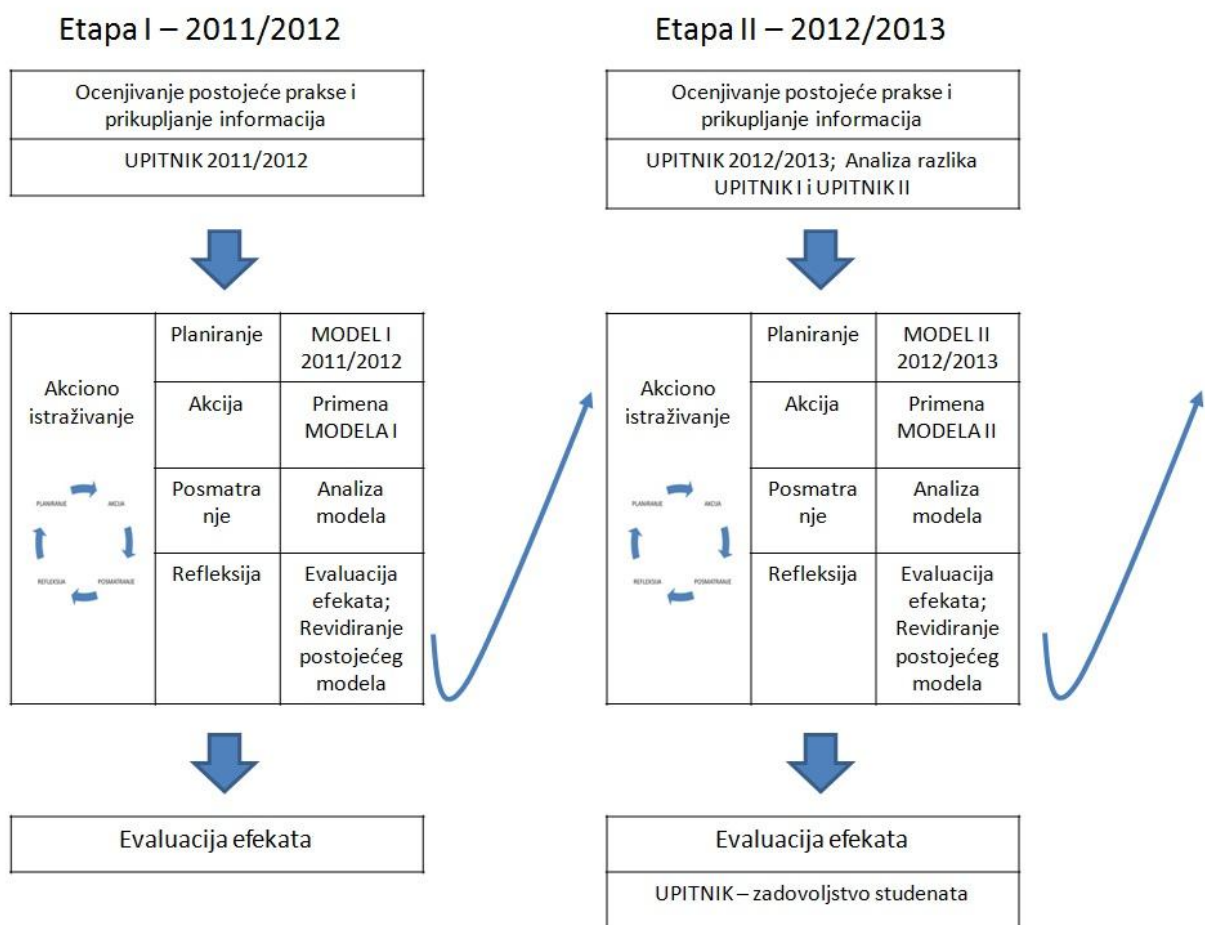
Etapa I – 2011/2012

Ocenjivanje postojeće prakse i prikupljanje informacija

UPITNIK 2011/2012

| Akciono istraživanje<br>PLANIRANJE AKCIJA REFLEKSIJA POSMATRANJE | Planiranje | MODEL I 2011/2012 |
|---|---|---|
| | Akcija | Primena MODELA I |
| | Posmatranje | Analiza modela |
| | Refleksija | Evaluacija efekata; Revidiranje postojećeg modela |

Evaluacija efekata

Etapa II – 2012/2013

Ocenjivanje postojeće prakse i prikupljanje informacija

UPITNIK 2012/2013; Analiza razlika UPITNIK I i UPITNIK II

| Akciono istraživanje<br>PLANIRANJE AKCIJA REFLEKSIJA POSMATRANJE | Planiranje | MODEL II 2012/2013 |
|---|---|---|
| | Akcija | Primena MODELA II |
| | Posmatranje | Analiza modela |
| | Refleksija | Evaluacija efekata; Revidiranje postojećeg modela |

Evaluacija efekata

UPITNIK – zadovoljstvo studenata